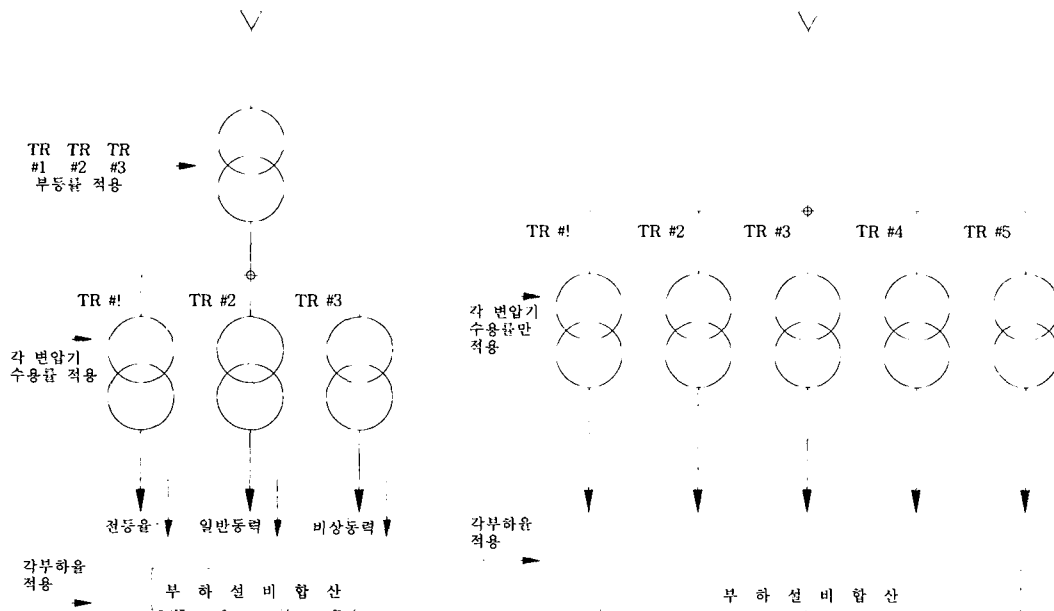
TR TR TR
#1 #2 #3
부등률 적용

TR #! TR #2 TR #3

각 변압기
수용률 적용

전등율 일반동력 비상동력

각부하율
적용

부 하 설 비 합 산

TR #! TR #2 TR #3 TR #4 TR #5

각 변압기
수용률만
적용

각부하율
적용

부 하 설 비 합 산